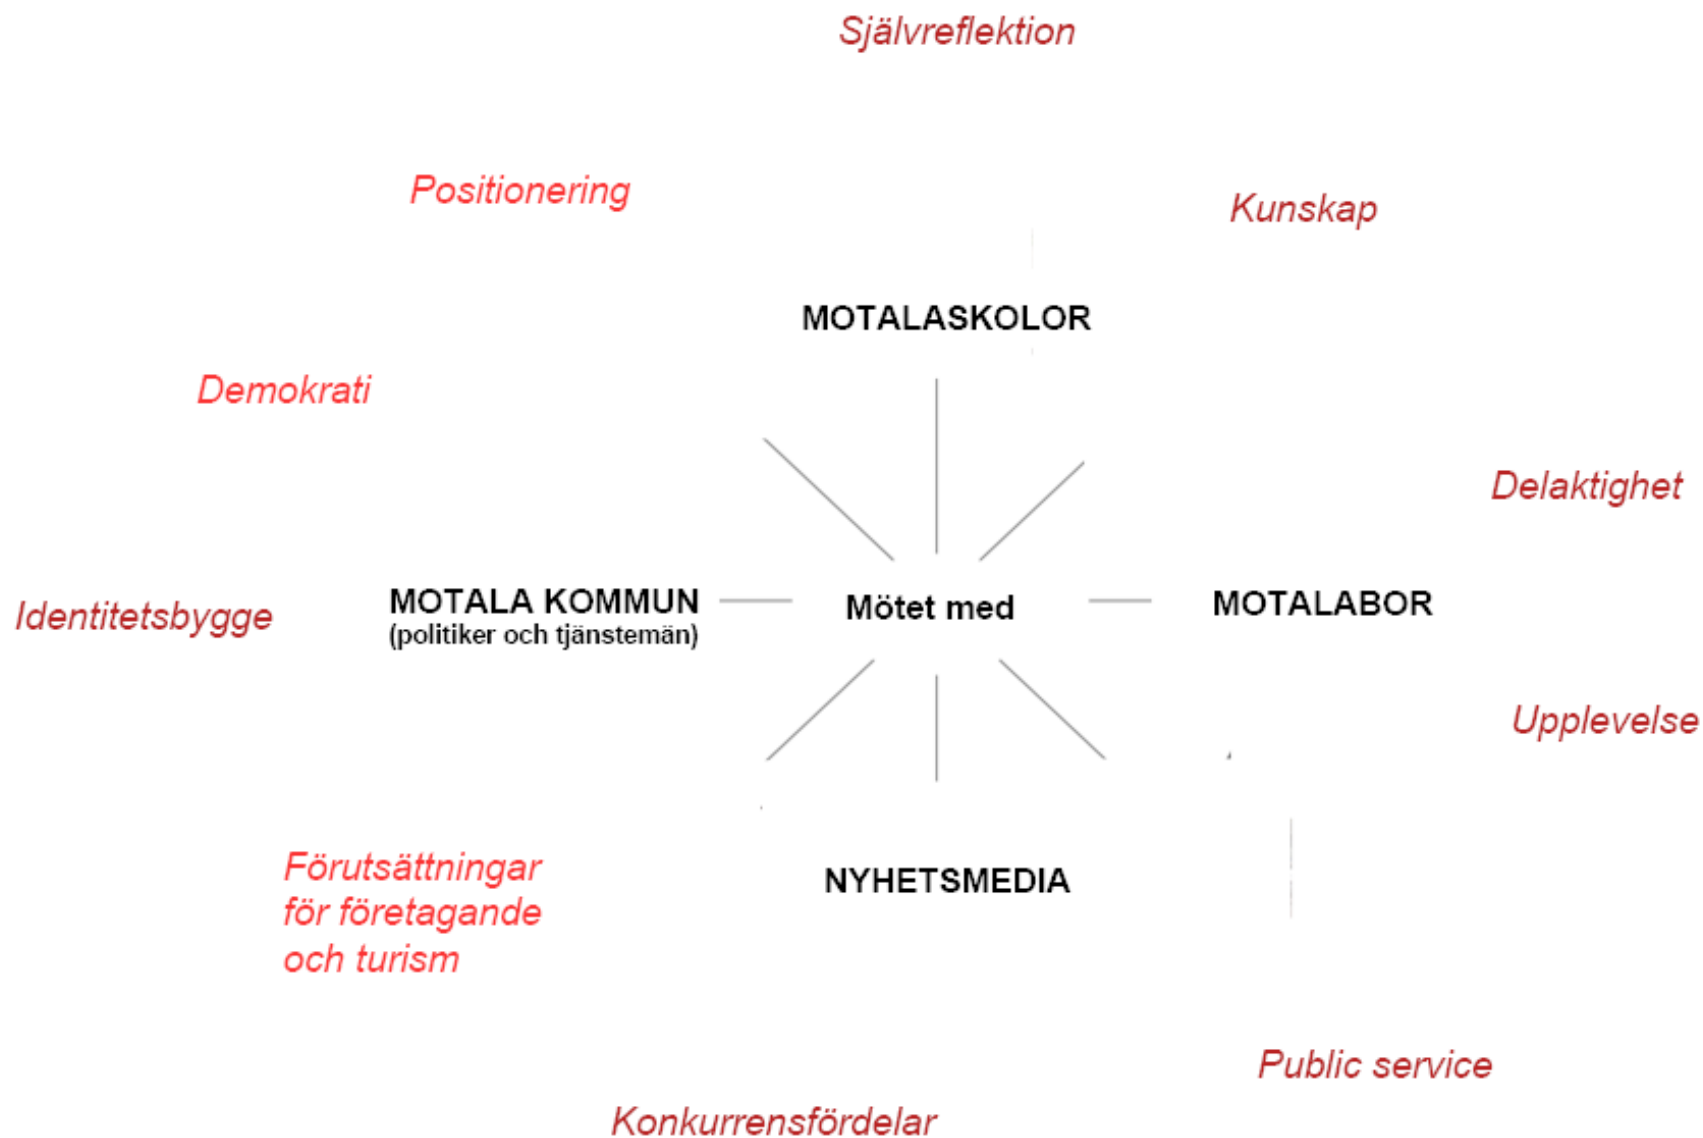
Självreflektion

Positionering

Kunskap

MOTALASKOLOR

Demokrati

Delaktighet

Identitetsbygge

MOTALA KOMMUN
(politiker och tjänstemän)

Mötet med

MOTALABOR

Upplevelse

Förutsättningar för företagande och turism

NYHETSMEDIA

Public service

Konkurrensfördelar